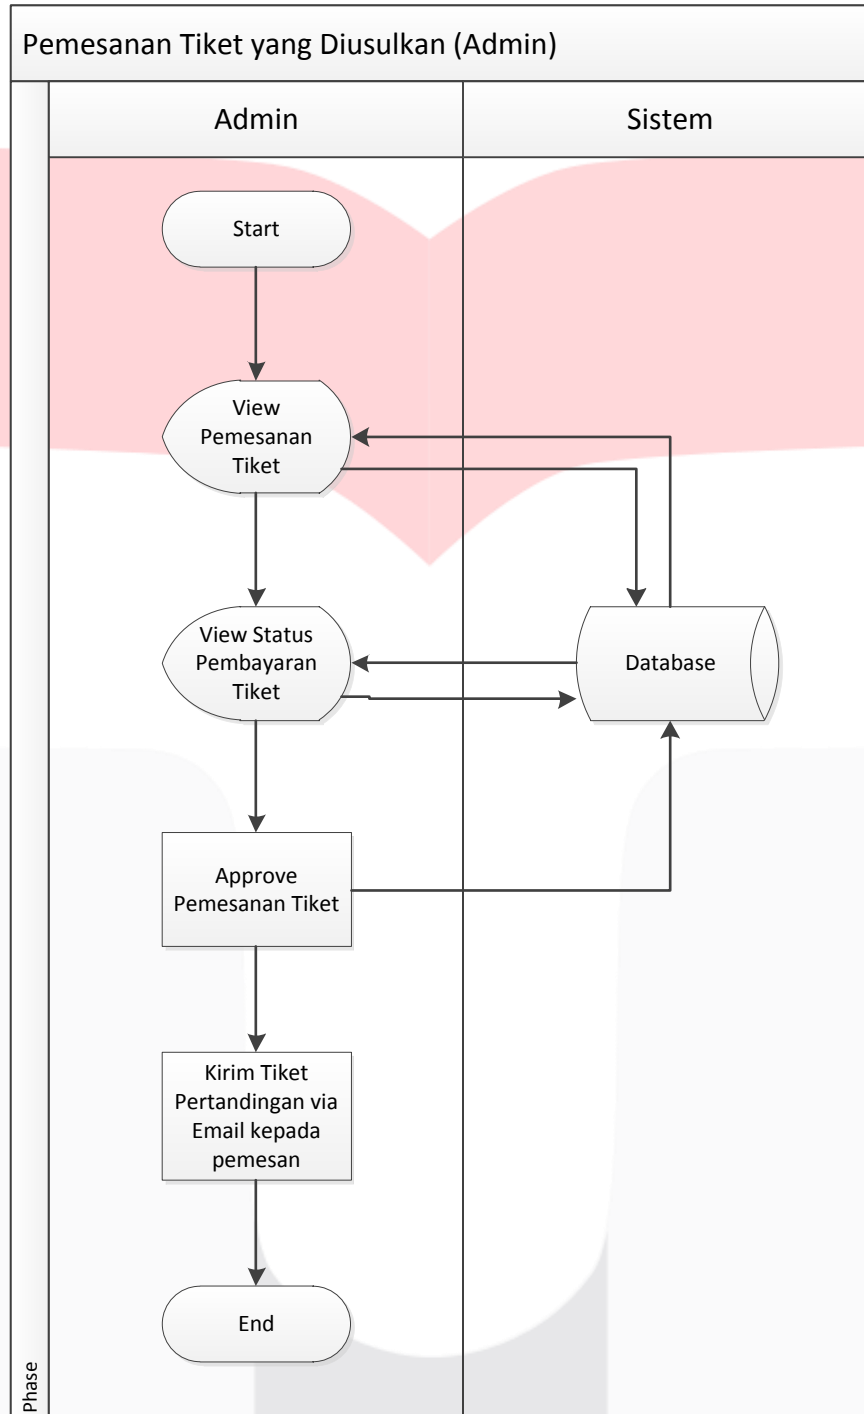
Pemesanan Tiket yang Diusulkan (Admin)

Admin

Sistem

Start

View Pemesanan Tiket

View Status Pembayaran Tiket

Database

Approve Pemesanan Tiket

Kirim Tiket Pertandingan via Email kepada pemesan

End

Phase